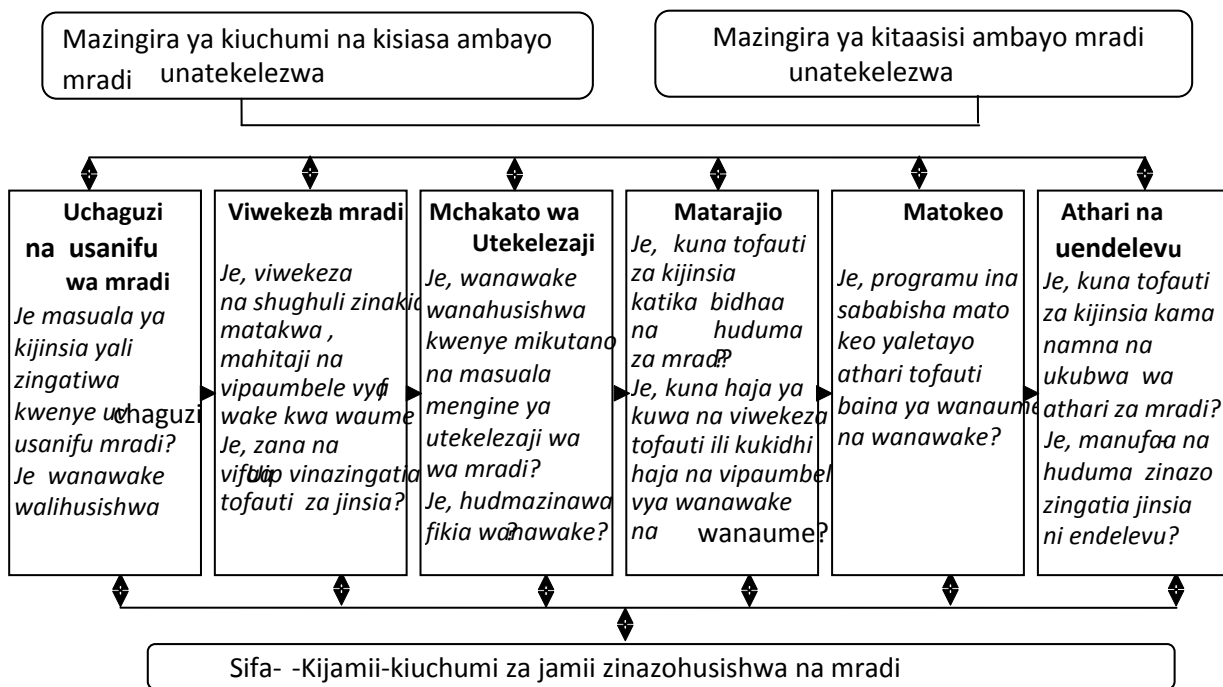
Mazingira ya kiuchumi na kisiasa ambayo mradi unatekelezwa

Mazingira ya kitaasisi ambayo mradi unatekelezwa

Uchaguzi na usanifu wa mradi
Je masuala ya kijinsia yali zingatiwa kwenye uchaguzi usanifu mradi? Je wanawake walihusishwa

Viwekeza mradi
Je, viwekeza na shughuli zinakidi matakwa , mahitaji na vipaumbele vya wake kwa waume Je, zana na vifulup vinazingatia tofauti za jinsia?

Mchakato wa Utekelezaji
Je, wanawake wanahusishwa kwenye mikutano na masuala mengine ya utekelezaji wa wa mradi? Je, hudmazinawa fikia wanawake?

Matarajio
Je, kuna tofauti za kijinsia katika bidhaa na huduma za mradi? Je, kuna haja ya kuwa na viwekeza tofauti ili kukidhi haja na vipaumbel vya wanawake na wanaume?

Matokeo
Je, programu ina sababisha mato keo yaletayo athari tofauti baina ya wanaume na wanawake?

Athari na uendelevu
Je, kuna tofauti za kijinsia kama namna na ukubwa wa athari za mradi? Je, manufaa na huduma zinazo zingatia jinsia ni endelevu?

Sifa- -Kijamii-kiuchumi za jamii zinazohusishwa na mradi